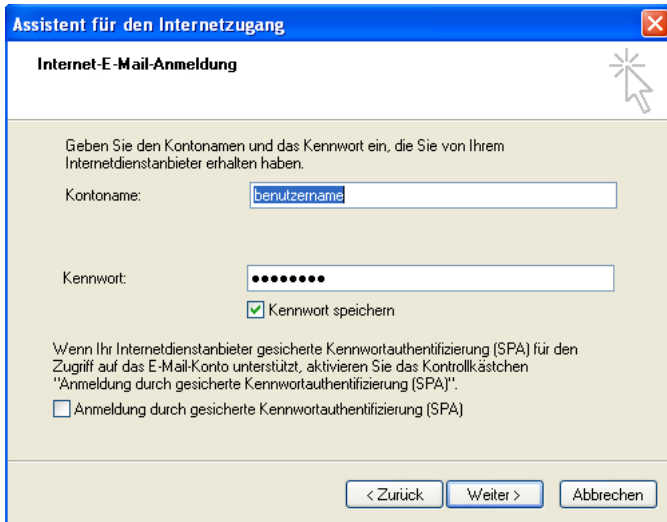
Assistent für den Internetzugang

Internet-E-Mail-Anmeldung

Geben Sie den Kontonamen und das Kennwort ein, die Sie von Ihrem Internetdienstanbieter erhalten haben.

Kontoname: benutzername

Kennwort: ••••••••

Kennwort speichern

Wenn Ihr Internetdienstanbieter gesicherte Kennwortauthentifizierung (SPA) für den Zugriff auf das E-Mail-Konto unterstützt, aktivieren Sie das Kontrollkästchen "Anmeldung durch gesicherte Kennwortauthentifizierung (SPA)".

Anmeldung durch gesicherte Kennwortauthentifizierung (SPA)

< Zurück  Weiter >  Abbrechen